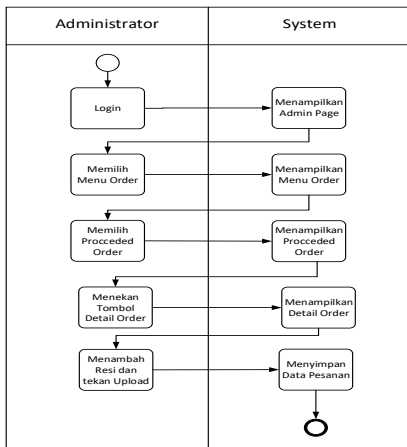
Administrator

System

Login

Menampilkan Admin Page

Memilih Menu Order

Menampilkan Menu Order

Memilih Procceded Order

Menampilkan Procceded Order

Menekan Tombol Detail Order

Menampilkan Detail Order

Menambah Resi dan tekan Upload

Menyimpan Data Pesanan